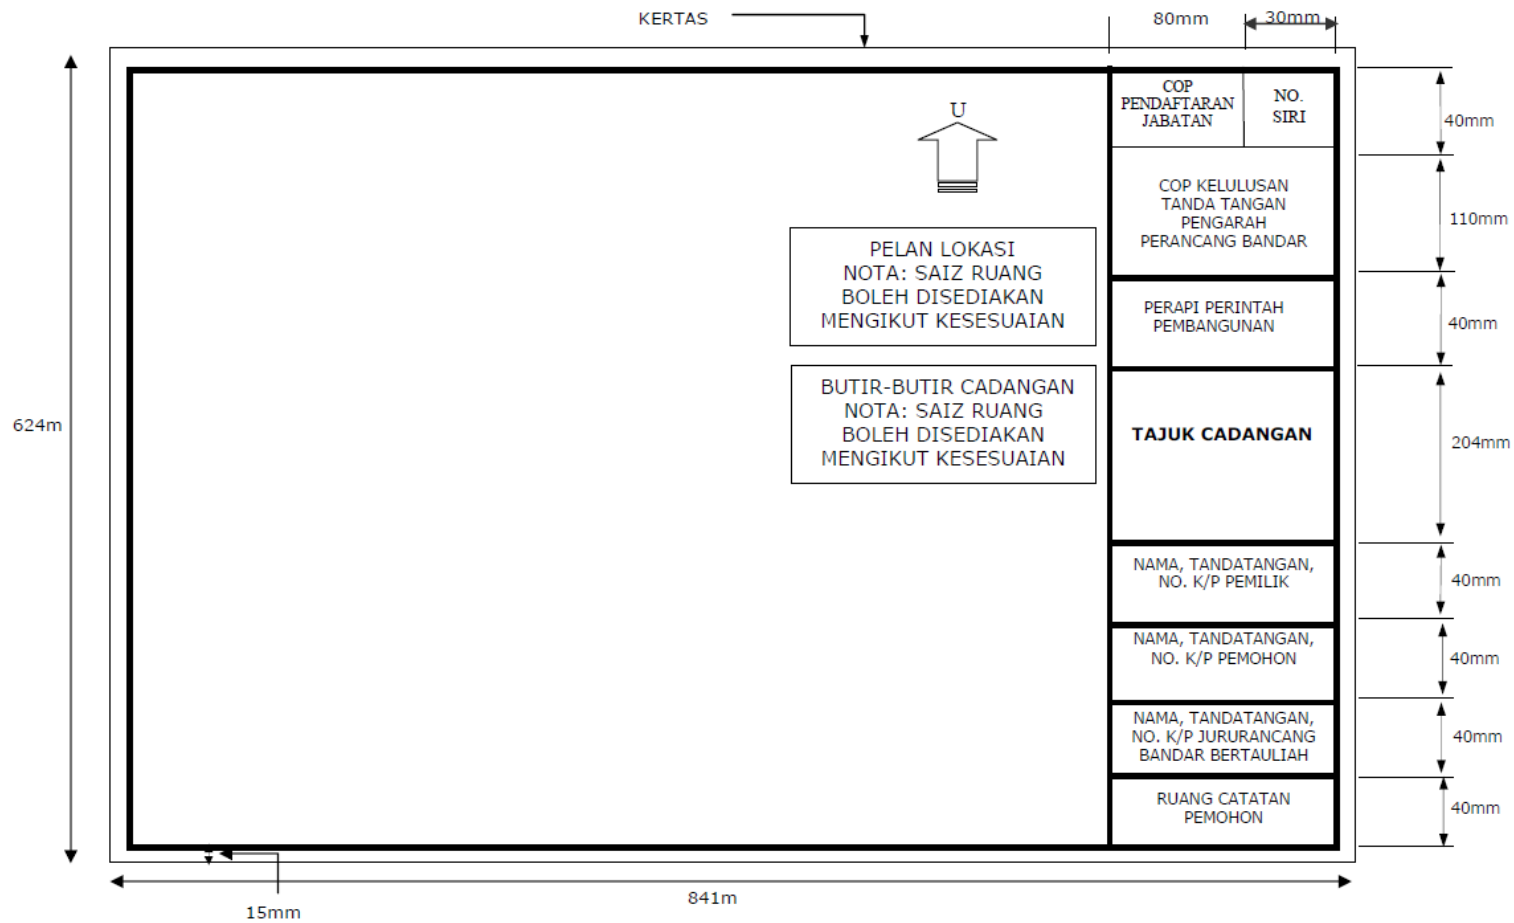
KERTAS

80mm

30mm

COP PENDAFTARAN JABATAN

NO. SIRI

40mm

U

COP KELULUSAN TANDA TANGAN PENGARAH PERANCANG BANDAR

110mm

PELAN LOKASI
NOTA: SAIZ RUANG
BOLEH DISEDIAKAN
MENGIKUT KESESUAIAN

PERAPI PERINTAH PEMBANGUNAN

40mm

BUTIR-BUTIR CADANGAN
NOTA: SAIZ RUANG
BOLEH DISEDIAKAN
MENGIKUT KESESUAIAN

624m

TAJUK CADANGAN

204mm

NAMA, TANDATANGAN, NO. K/P PEMILIK

40mm

NAMA, TANDATANGAN, NO. K/P PEMOHON

40mm

NAMA, TANDATANGAN, NO. K/P JURURANCANG BANDAR BERTAULIAH

40mm

RUANG CATATAN PEMOHON

40mm

841m

15mm